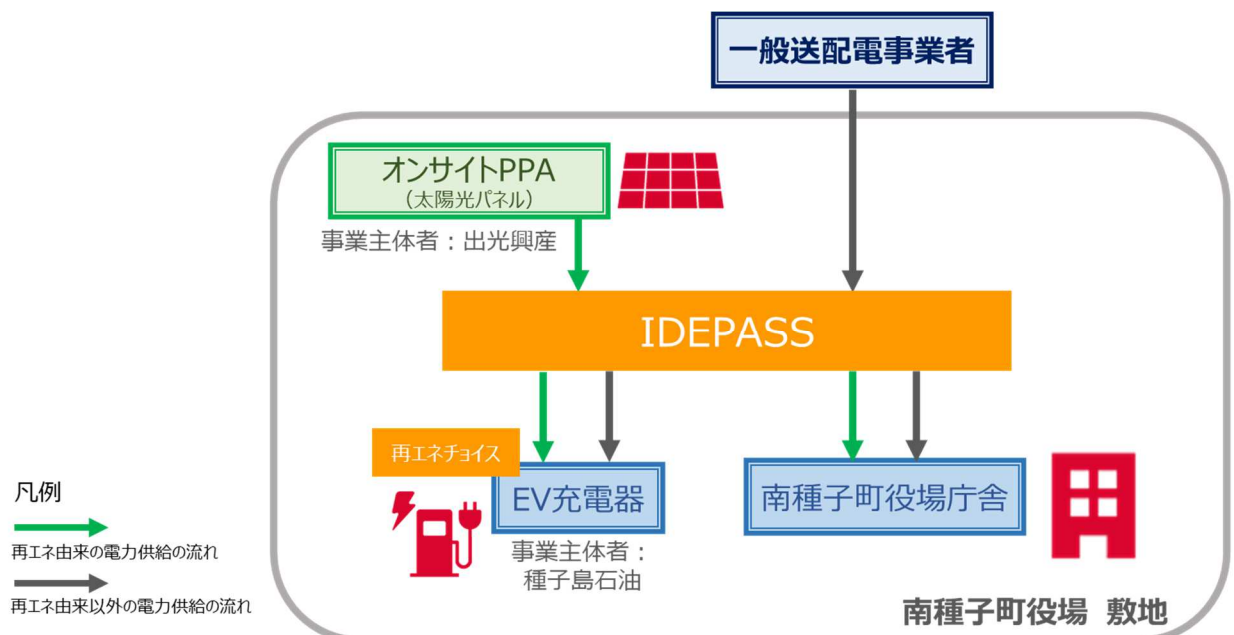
一般送配電事業者

オンサイトPPA
（太陽光パネル）
事業主体者：出光興産

IDEPASS

再エネチョイス

EV充電器
事業主体者：
種子島石油

南種子町役場庁舎

凡例
再エネ由来の電力供給の流れ
再エネ由来以外の電力供給の流れ

南種子町役場 敷地